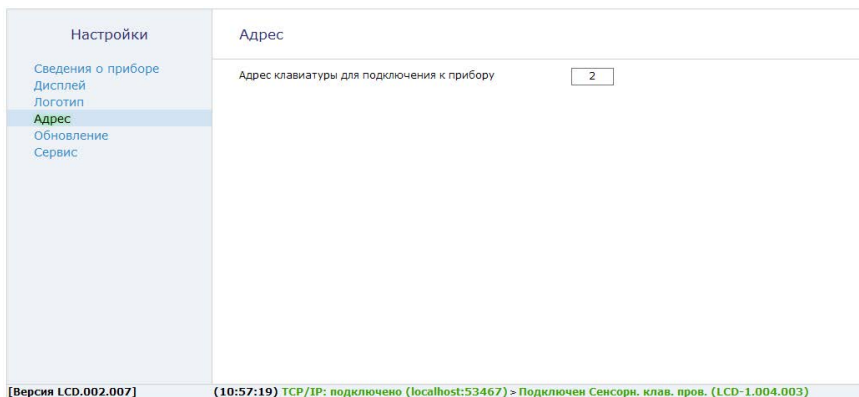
Настройки

Сведения о приборе
Дисплей
Логотип
Адрес
Обновление
Сервис

Адрес

Адрес клавиатуры для подключения к прибору 2

[Версия LCD.002.007]

(10:57:19) TCP/IP: подключено (localhost:53467) > Подключен Сенсорн. клав. пров. (LCD-1.004.003)